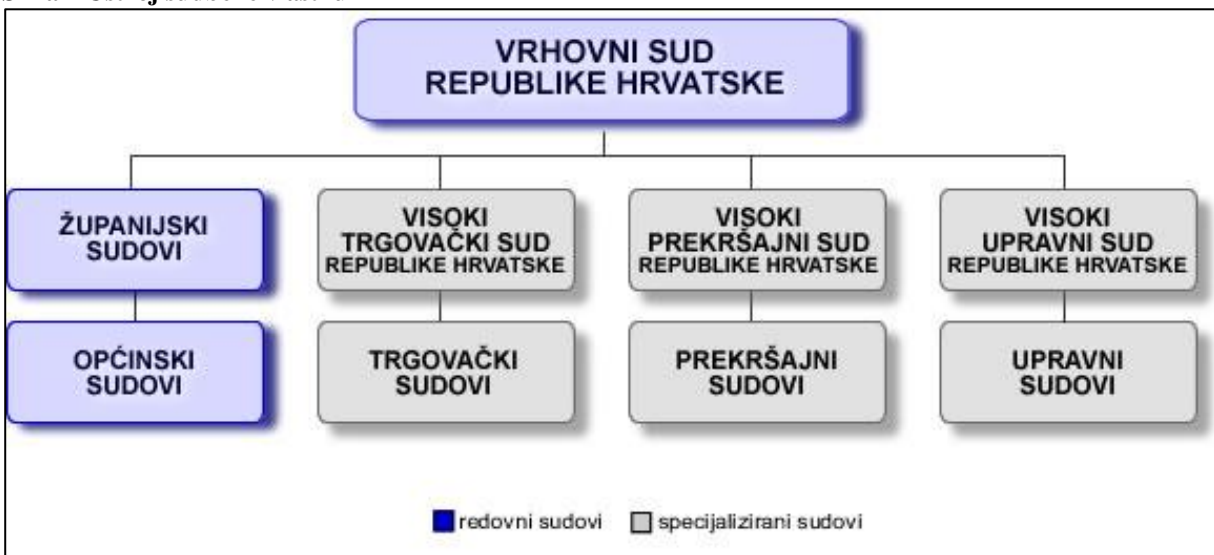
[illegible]

VRHOVNI SUD REPUBLIKE HRVATSKE

ŽUPANIJSKI SUDOVI

VISOKI TRGOVAČKI SUD REPUBLIKE HRVATSKE

VISOKI PREKRŠAJNI SUD REPUBLIKE HRVATSKE

VISOKI UPRAVNI SUD REPUBLIKE HRVATSKE

OPĆINSKI SUDOVI

TRGOVAČKI SUDOVI

PREKRŠAJNI SUDOVI

UPRAVNI SUDOVI

redovni sudovi specijalizirani sudovi